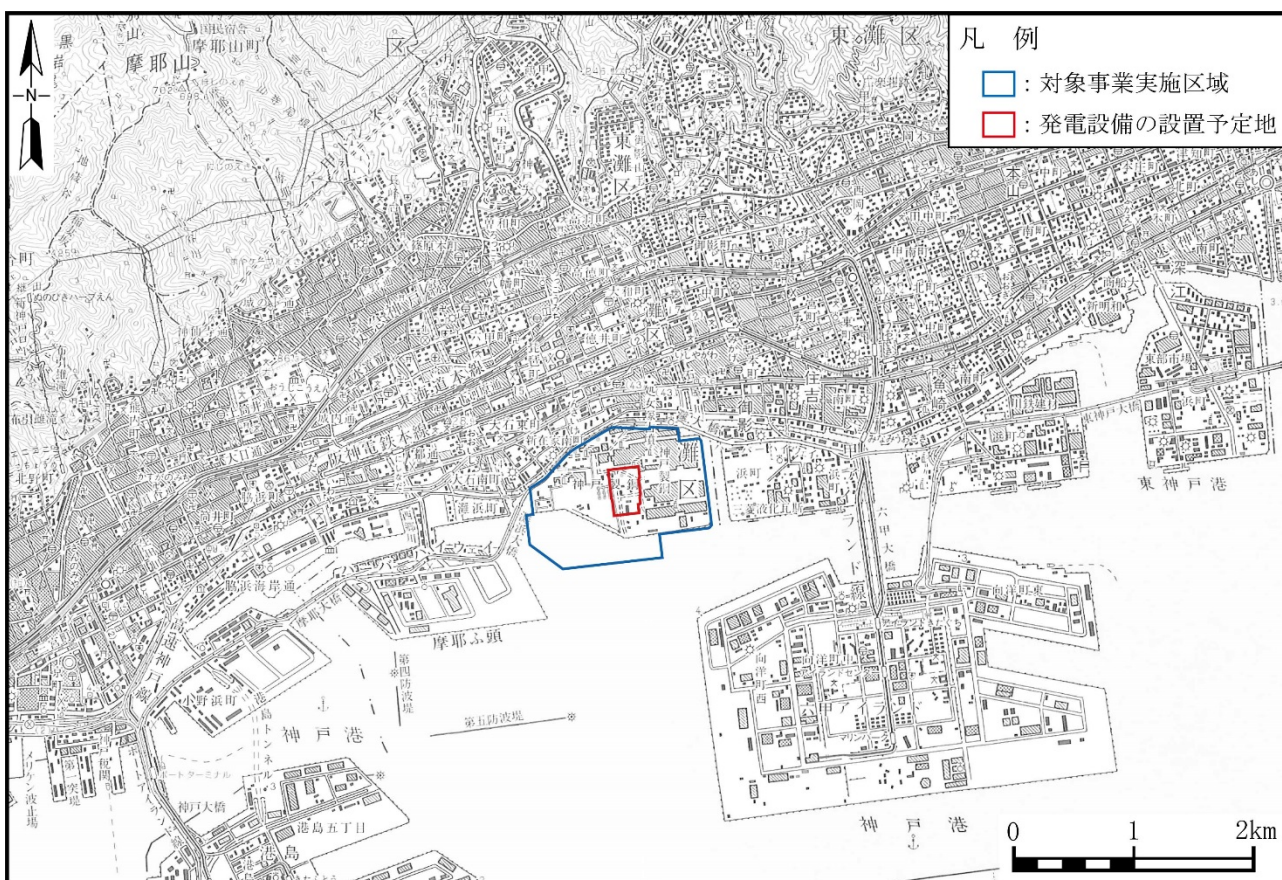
N

凡　例

：対象事業実施区域

：発電設備の設置予定地

摩耶山

摩耶山町

東灘区

灘区

阪神電鉄本線

摩耶ふ頭

神戸港

東神戸港

六甲大橋

第五防波堤

小野浜町

港島五丁目

神戸大橋

港島トンネル

向洋町西

向洋町中

向洋町東

六甲アイランド

灘浜町

脇浜海岸通

摩耶大橋

浜町

東神戸大橋

神戸港

0　1　2km